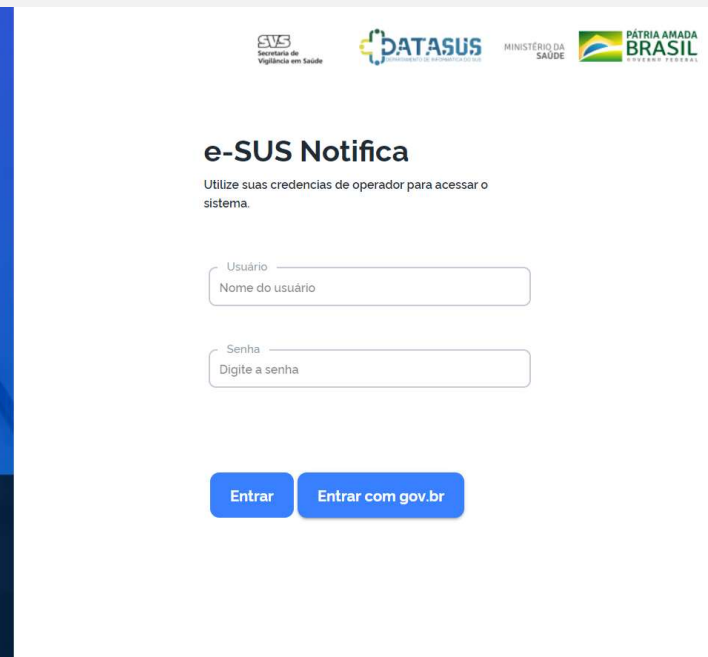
SVS
Secretaria de Vigilância em Saúde

DATASUS
DEPARTAMENTO DE INFORMÁTICA DO SUS

MINISTÉRIO DA SAÚDE

PÁTRIA AMADA
BRASIL
GOVERNO FEDERAL

e-SUS Notifica

Utilize suas credencias de operador para acessar o sistema.

Usuário
Nome do usuário

Senha
Digite a senha

Entrar

Entrar com gov.br